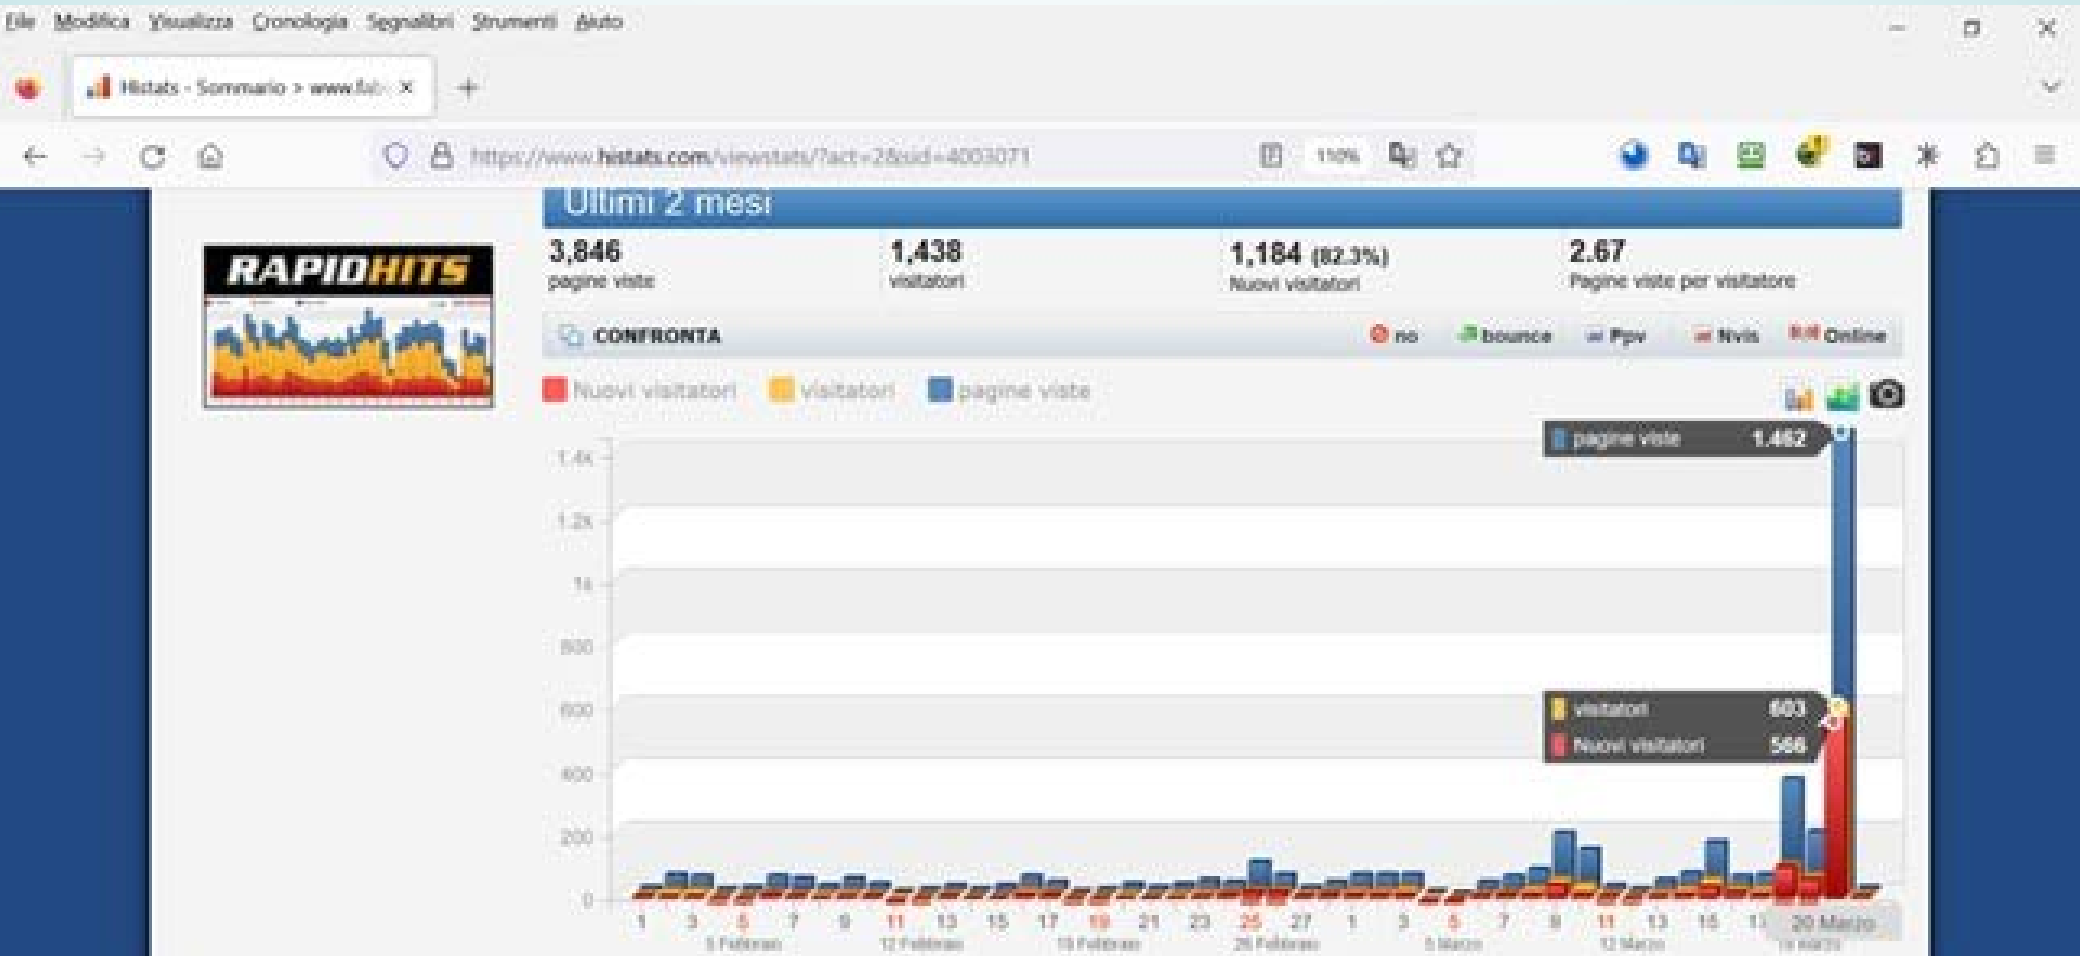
File Modifica Visualizza Cronologia Segnalibri Strumenti Aiuto

Histats - Sommario > www.fa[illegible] ×

https://www.histats.com/viewstats/?act=2&sid=4003071

110%

Ultimi 2 mesi

RAPIDHITS

3,846
pagine viste

1,438
visitatori

1,184 (82.3%)
Nuovi visitatori

2.67
Pagine viste per visitatore

CONFRONTA

no bounce Ppv Nvis Online

Nuovi visitatori visitatori pagine viste

pagine viste 1,462

visitatori 603
Nuovi visitatori 566

1.4k
1.2k
1k
800
600
400
200
0

1 3 5 7 9 11 13 15 17 19 21 23 25 27 1 3 5 7 9 11 13 15 17 20 Marzo

5 Febbraio 12 Febbraio 19 Febbraio 26 Febbraio 5 Marzo 12 Marzo 19 Marzo